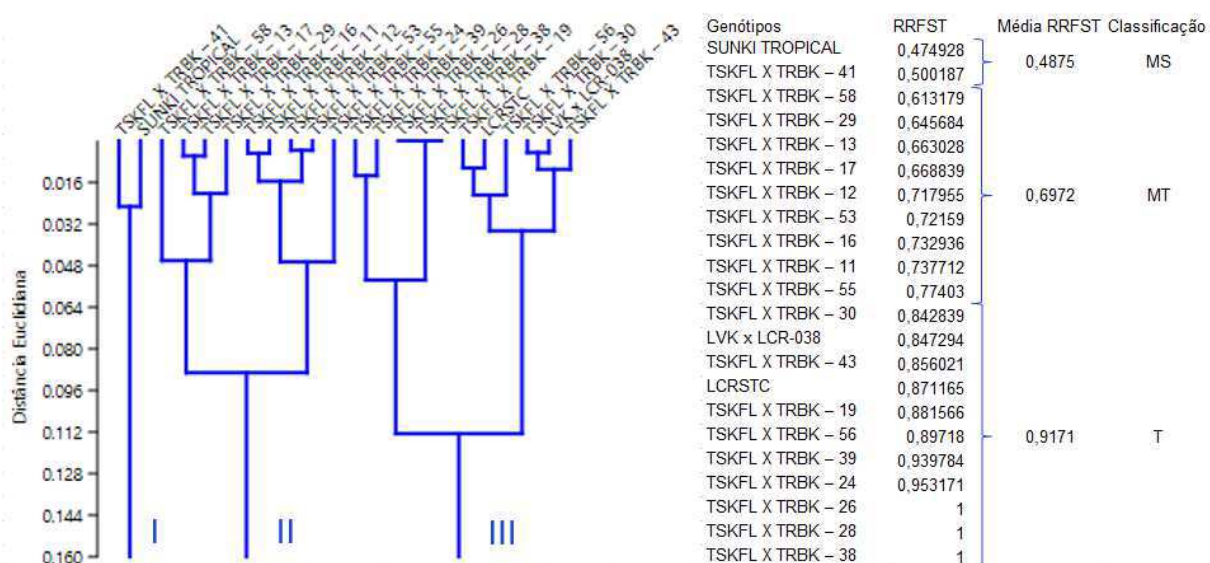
TSKFL X TRBK – 41
SUNKI TROPICAL
TSKFL X TRBK – 58
TSKFL X TRBK – 13
TSKFL X TRBK – 17
TSKFL X TRBK – 29
TSKFL X TRBK – 16
TSKFL X TRBK – 11
TSKFL X TRBK – 12
TSKFL X TRBK – 53
TSKFL X TRBK – 55
TSKFL X TRBK – 24
TSKFL X TRBK – 39
TSKFL X TRBK – 26
TSKFL X TRBK – 28
TSKFL X TRBK – 38
LCRSTC
TSKFL X TRBK – 19
TSKFL X TRBK – 56
TSKFL X TRBK – 30
LVK x LCR-038
TSKFL X TRBK – 43

Distância Euclidiana

0.016
0.032
0.048
0.064
0.080
0.096
0.112
0.128
0.144
0.160

I
II
III

| Genótipos | RRFST | Média RRFST | Classificação |
|---|---|---|---|
| SUNKI TROPICAL | 0,474928 | 0,4875 | MS |
| TSKFL X TRBK – 41 | 0,500187 | | |
| TSKFL X TRBK – 58 | 0,613179 | 0,6972 | MT |
| TSKFL X TRBK – 29 | 0,645684 | | |
| TSKFL X TRBK – 13 | 0,663028 | | |
| TSKFL X TRBK – 17 | 0,668839 | | |
| TSKFL X TRBK – 12 | 0,717955 | | |
| TSKFL X TRBK – 53 | 0,72159 | | |
| TSKFL X TRBK – 16 | 0,732936 | | |
| TSKFL X TRBK – 11 | 0,737712 | | |
| TSKFL X TRBK – 55 | 0,77403 | | |
| TSKFL X TRBK – 30 | 0,842839 | 0,9171 | T |
| LVK x LCR-038 | 0,847294 | | |
| TSKFL X TRBK – 43 | 0,856021 | | |
| LCRSTC | 0,871165 | | |
| TSKFL X TRBK – 19 | 0,881566 | | |
| TSKFL X TRBK – 56 | 0,89718 | | |
| TSKFL X TRBK – 39 | 0,939784 | | |
| TSKFL X TRBK – 24 | 0,953171 | | |
| TSKFL X TRBK – 26 | 1 | | |
| TSKFL X TRBK – 28 | 1 | | |
| TSKFL X TRBK – 38 | 1 | | |